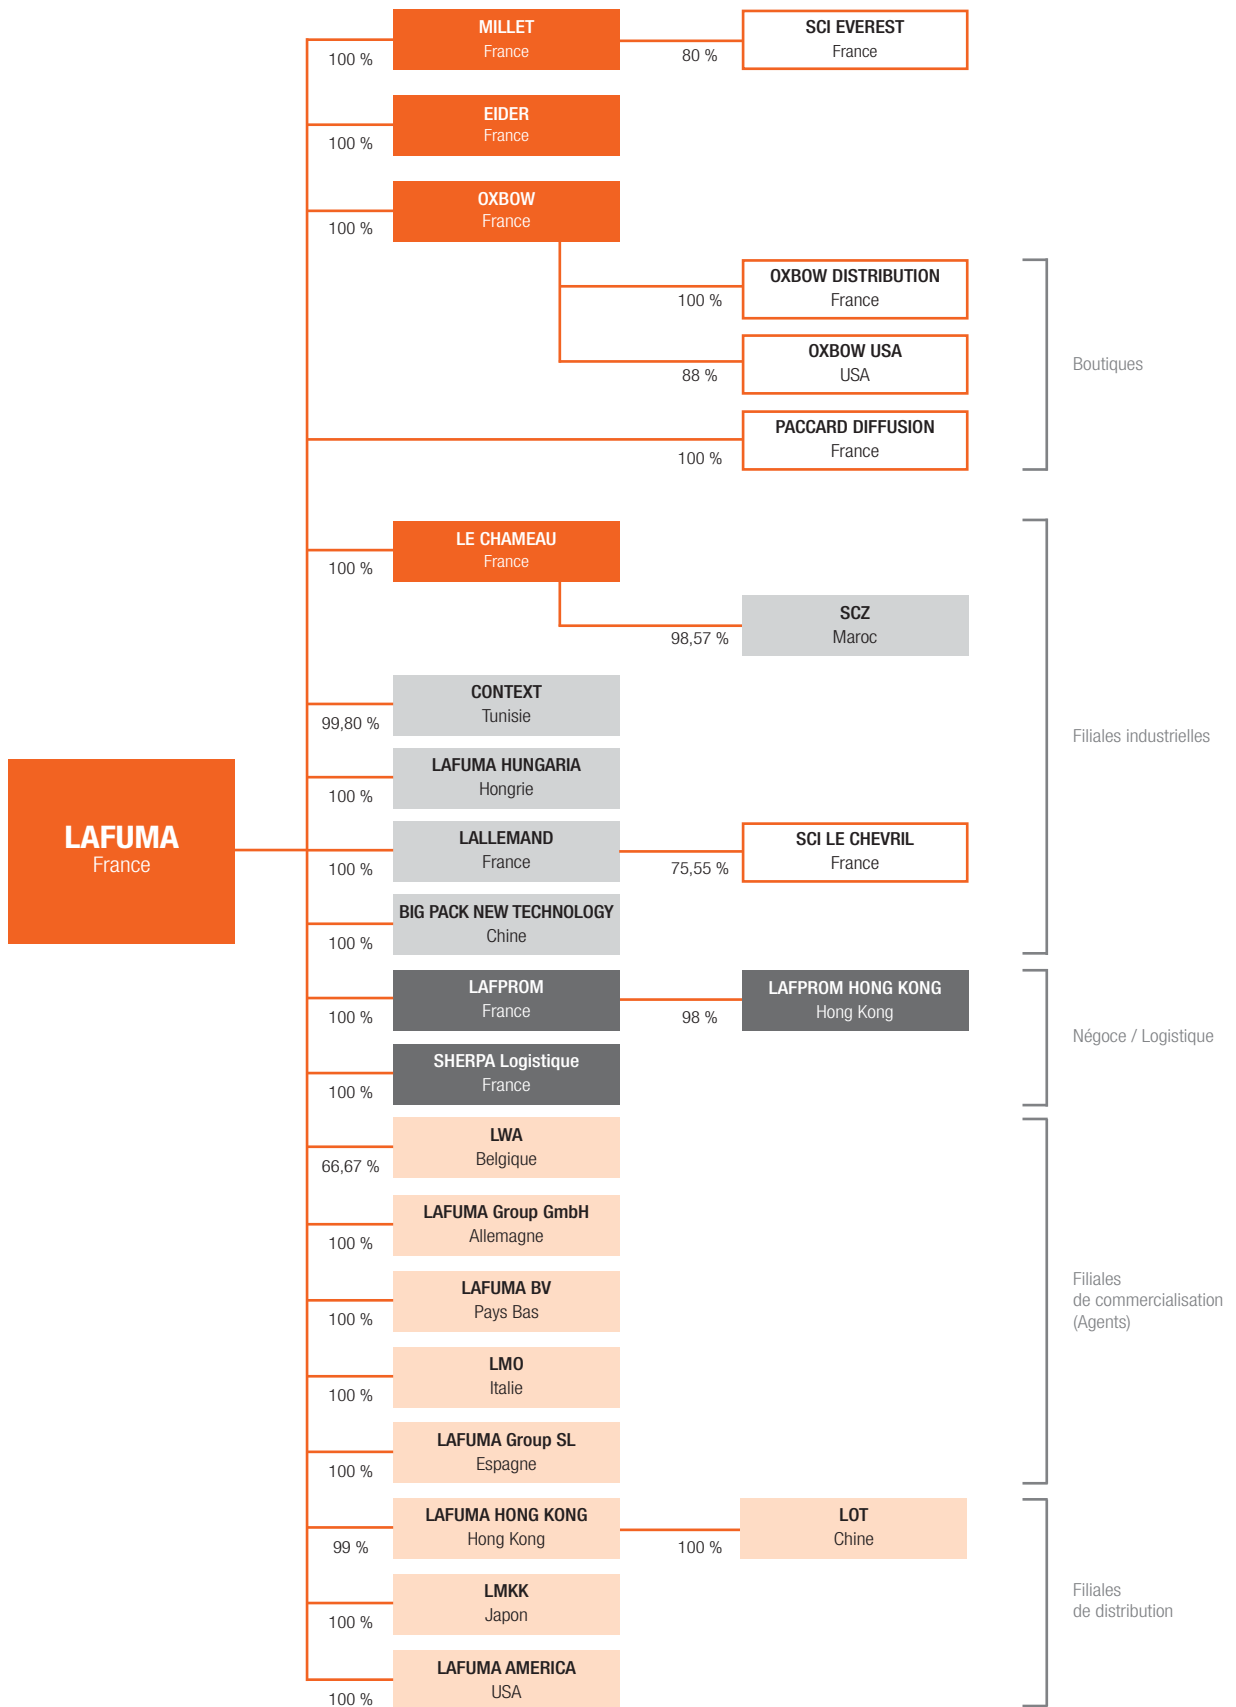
LAFUMA
France

100 %
MILLET
France

80 %
SCI EVEREST
France

100 %
EIDER
France

100 %
OXBOW
France

100 %
OXBOW DISTRIBUTION
France

88 %
OXBOW USA
USA

100 %
PACCARD DIFFUSION
France

Boutiques

100 %
LE CHAMEAU
France

98,57 %
SCZ
Maroc

99,80 %
CONTEXT
Tunisie

100 %
LAFUMA HUNGARIA
Hongrie

100 %
LALLEMAND
France

75,55 %
SCI LE CHEVRIL
France

100 %
BIG PACK NEW TECHNOLOGY
Chine

Filiales industrielles

100 %
LAFPROM
France

98 %
LAFPROM HONG KONG
Hong Kong

100 %
SHERPA Logistique
France

Négoce / Logistique

66,67 %
LWA
Belgique

100 %
LAFUMA Group GmbH
Allemagne

100 %
LAFUMA BV
Pays Bas

100 %
LMO
Italie

100 %
LAFUMA Group SL
Espagne

Filiales
de commercialisation
(Agents)

99 %
LAFUMA HONG KONG
Hong Kong

100 %
LOT
Chine

100 %
LMKK
Japon

100 %
LAFUMA AMERICA
USA

Filiales
de distribution